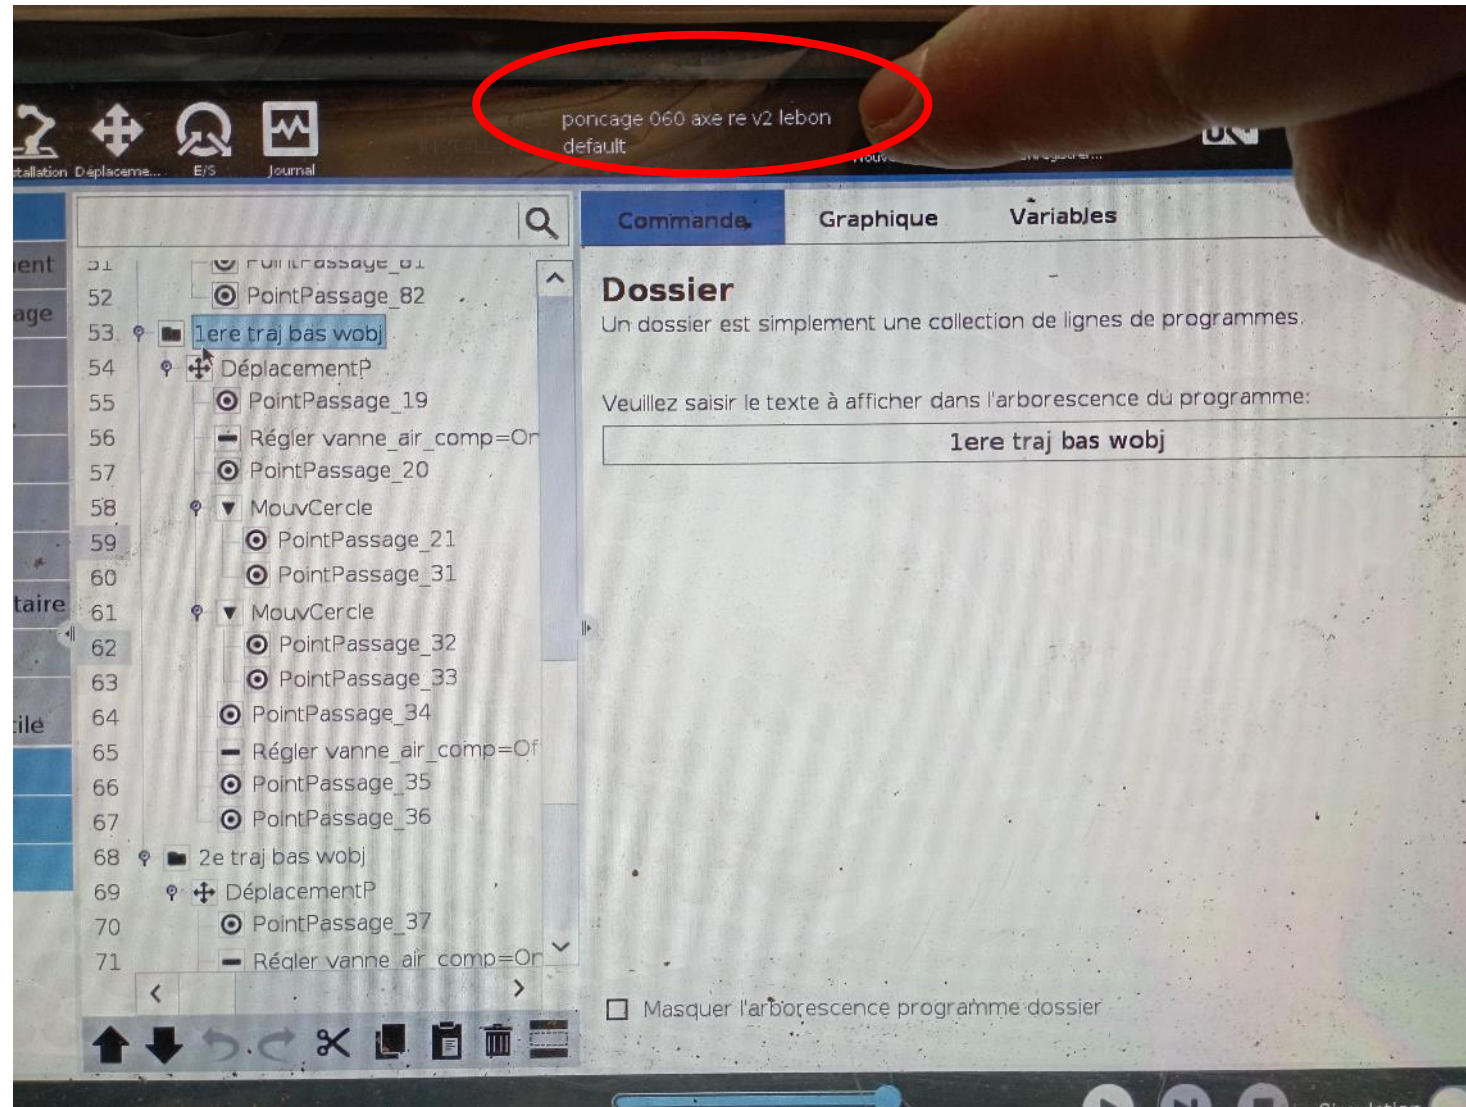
tallation Déplaceme... E/S Journal

poncage 060 axe re v2 lebon
default

ent
age
taire
ile

51 PointPassage_81
52 PointPassage_82
53 1ere traj bas wobj
54 DéplacementP
55 PointPassage_19
56 Régler vanne_air_comp=On
57 PointPassage_20
58 MouvCercle
59 PointPassage_21
60 PointPassage_31
61 MouvCercle
62 PointPassage_32
63 PointPassage_33
64 PointPassage_34
65 Régler vanne_air_comp=Of
66 PointPassage_35
67 PointPassage_36
68 2e traj bas wobj
69 DéplacementP
70 PointPassage_37
71 Régler vanne_air_comp=On

Commande Graphique Variables

Dossier
Un dossier est simplement une collection de lignes de programmes.

Veuillez saisir le texte à afficher dans l'arborescence du programme:
1ere traj bas wobj

Masquer l'arborescence programme dossier